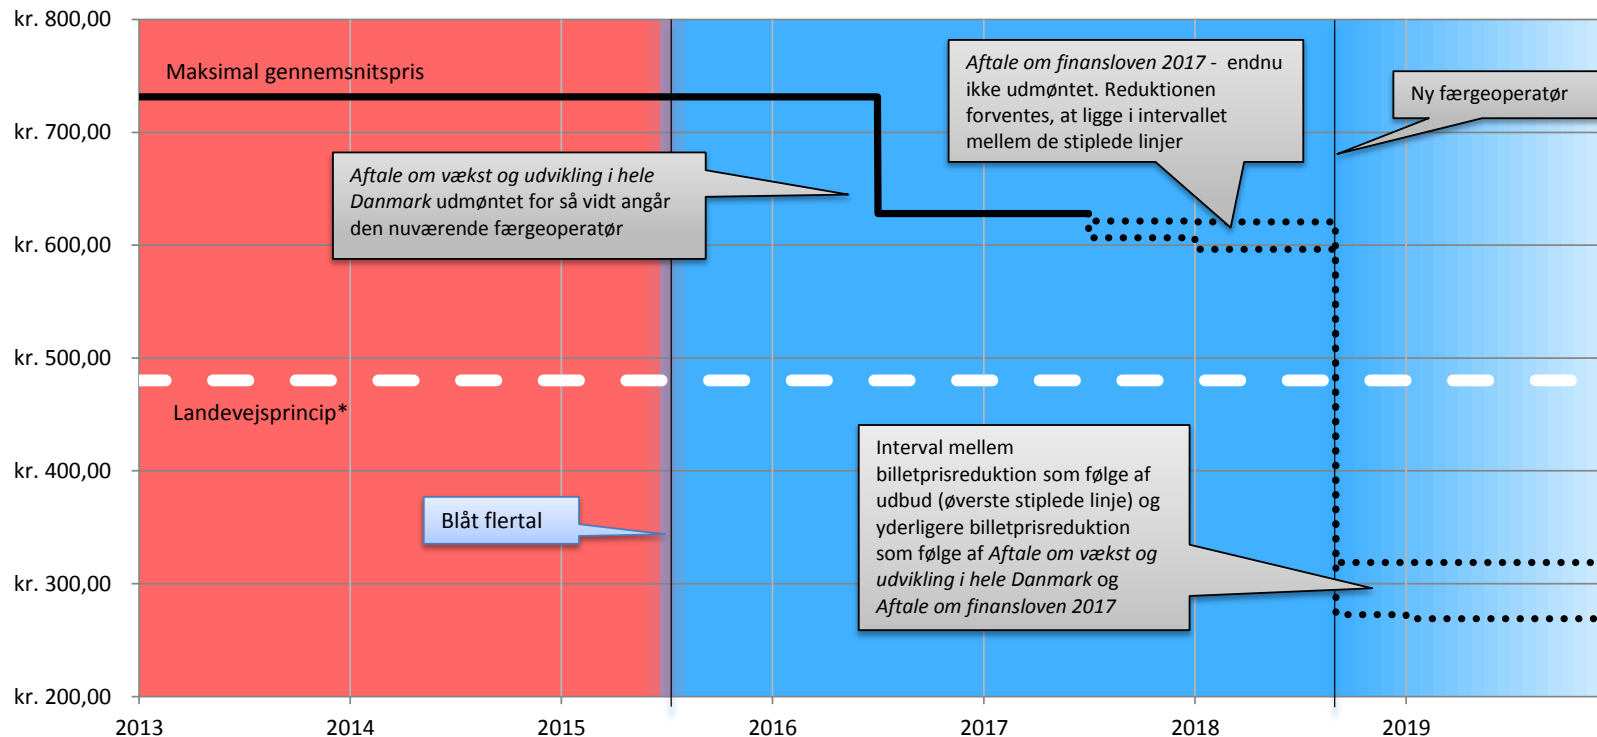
kr. 800,00
kr. 700,00
kr. 600,00
kr. 500,00
kr. 400,00
kr. 300,00
kr. 200,00

Maksimal gennemsnitspris

Aftale om finansloven 2017 - endnu ikke udmøntet. Reduktionen forventes, at ligge i intervallet mellem de stiplede linjer

Ny færgeoperatør

Aftale om vækst og udvikling i hele Danmark udmøntet for så vidt angår den nuværende færgeoperatør

Landevejsprincip*

Interval mellem billetprisreduktion som følge af udbud (øverste stiplede linje) og yderligere billetprisreduktion som følge af Aftale om vækst og udvikling i hele Danmark og Aftale om finansloven 2017

Blåt flertal

2013
2014
2015
2016
2017
2018
2019